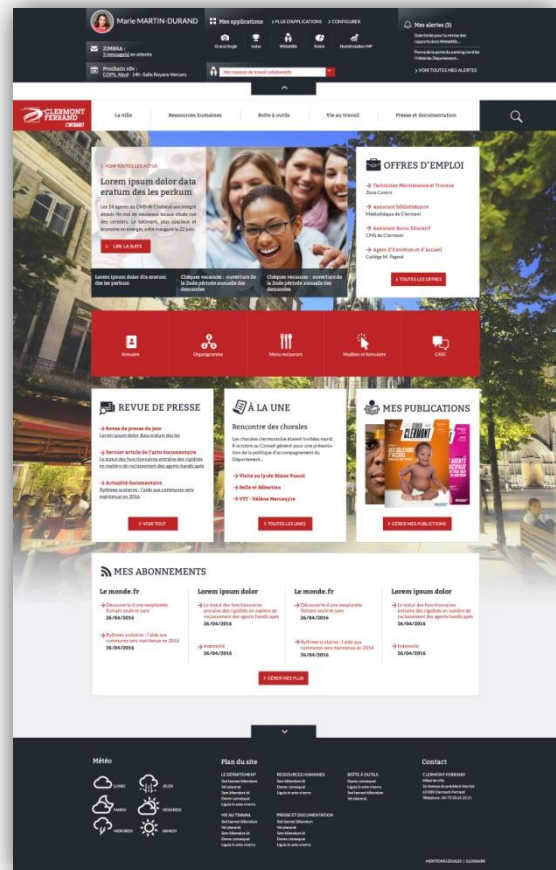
Marie MARTIN-DURAND

Mes applications > PLUS D'APPLICATIONS > CONFIGURER

Grand Angle Isabo Mobilité Notes Numériseur MP

Mes alertes (3)

ZIMBRA : 5 message(s) en attente

Prochain rdv : COPIL Alizé - 14h -Salle Royans Vercors

Mes espaces de travail collaboratifs

> VOIR TOUTES MES ALERTES

CLERMONT FERRAND L'INTRANET

La ville Ressources humaines Boîte à outils Vie au travail Presse et documentation

> VOIR TOUTES LES ACTUS

Lorem ipsum dolor data eratum des les perkum

> LIRE LA SUITE

Lorem ipsum dolor dta eratum des les perkum

Chèques vacances : ouverture de la 2nde période annuelle des demandes

Chèques vacances : ouverture de la 2nde période annuelle des demandes

OFFRES D'EMPLOI

> Technicien Maintenance et Travaux Zone Centre

> Assistant bibliothécaire Médiathèque de Clermont

> Assistant Socio-Educatif CMS de Clermont

> Agent d'Entretien et d'Accueil Collège M. Pagnol

> TOUTES LES OFFRES

Annuaire Organigramme Menu restaurant Modèles et formulaire CASC

REVUE DE PRESSE

> Revue de presse du jour

> Dernier article de l'actu documentaire

> Actualité documentaire

> VOIR TOUT

À LA UNE

Rencontre des chorales

> Visite au lycée Blaise Pascal

> Belle et Sébastien

> VTT - Vélène Mercouyre

> TOUTES LES UNES

MES PUBLICATIONS

CLERMONT

> GÉRER MES PUBLICATIONS

MES ABONNEMENTS

Le monde.fr

26/04/2016

Lorem ipsum dolor

26/04/2016

Le monde.fr

26/04/2016

Lorem ipsum dolor

26/04/2016

> GÉRER MES FLUX

Météo

LUNDI JEUDI MARDI VENDREDI MERCREDI SAMEDI

Plan du site

LE DÉPARTEMENT RESSOURCES HUMAINES BOÎTE À OUTILS VIE AU TRAVAIL PRESSE ET DOCUMENTATION

Contact

CLERMONT FERRAND

MENTIONS LÉGALES | GLOSSAIRE